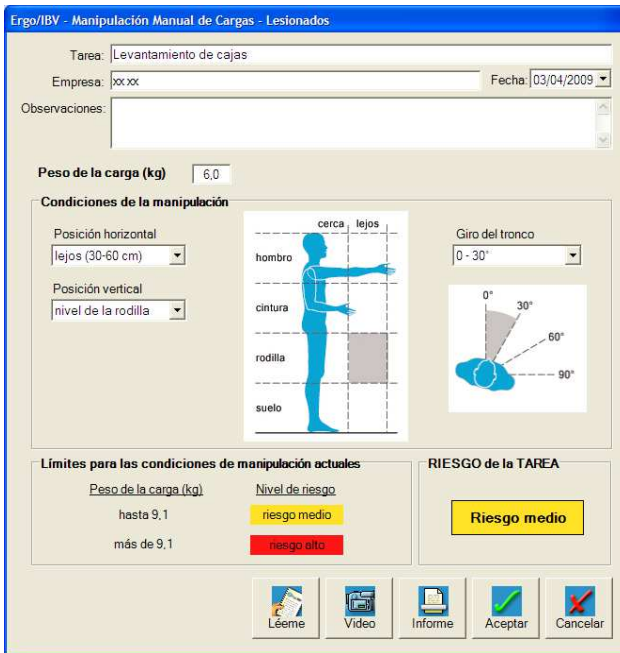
Ergo/IBV - Manipulación Manual de Cargas - Lesionados

Tarea: Levantamiento de cajas

Empresa: xx xx

Fecha: 03/04/2009

Observaciones:

Peso de la carga (kg) 6,0

Condiciones de la manipulación

Posición horizontal
lejos (30-60 cm)

Posición vertical
nivel de la rodilla

cerca lejos

hombro

cintura

rodilla

suelo

Giro del tronco
0 - 30°

0°
30°
60°
90°

Límites para las condiciones de manipulación actuales

| Peso de la carga (kg) | Nivel de riesgo |
|---|---|
| hasta 9,1 | riesgo medio |
| más de 9,1 | riesgo alto |

RIESGO de la TAREA

Riesgo medio

Léeme Video Informe Aceptar Cancelar